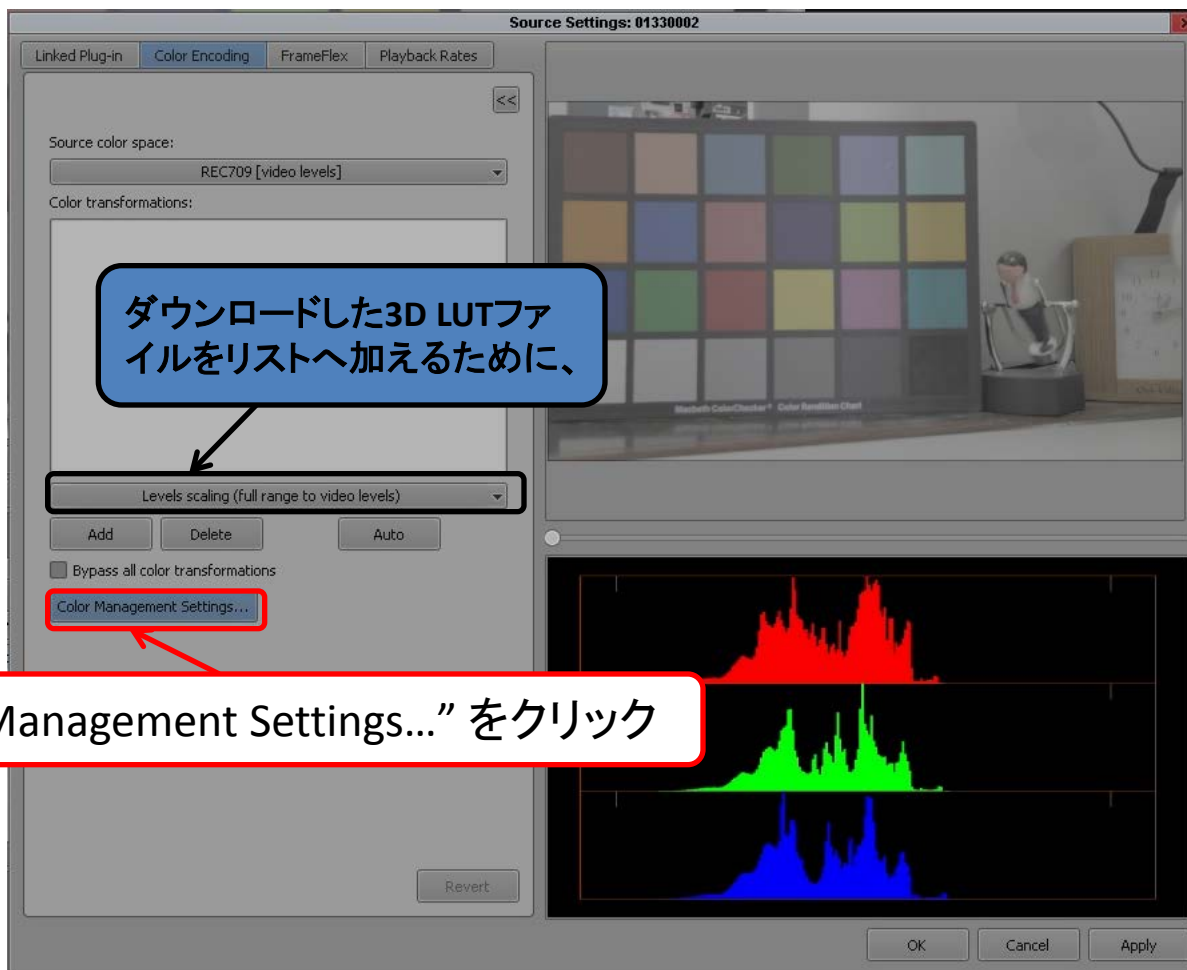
Source Settings: 01330002

Linked Plug-in
Color Encoding
FrameFlex
Playback Rates

<<

Source color space:
REC709 [video levels]
Color transformations:

ダウンロードした3D LUTファイルをリストへ加えるために、

Levels scaling (full range to video levels)

Add
Delete
Auto

Bypass all color transformations

Color Management Settings...

Management Settings...” をクリック

Macbeth ColorChecker Color Rendition Chart

Revert

OK
Cancel
Apply